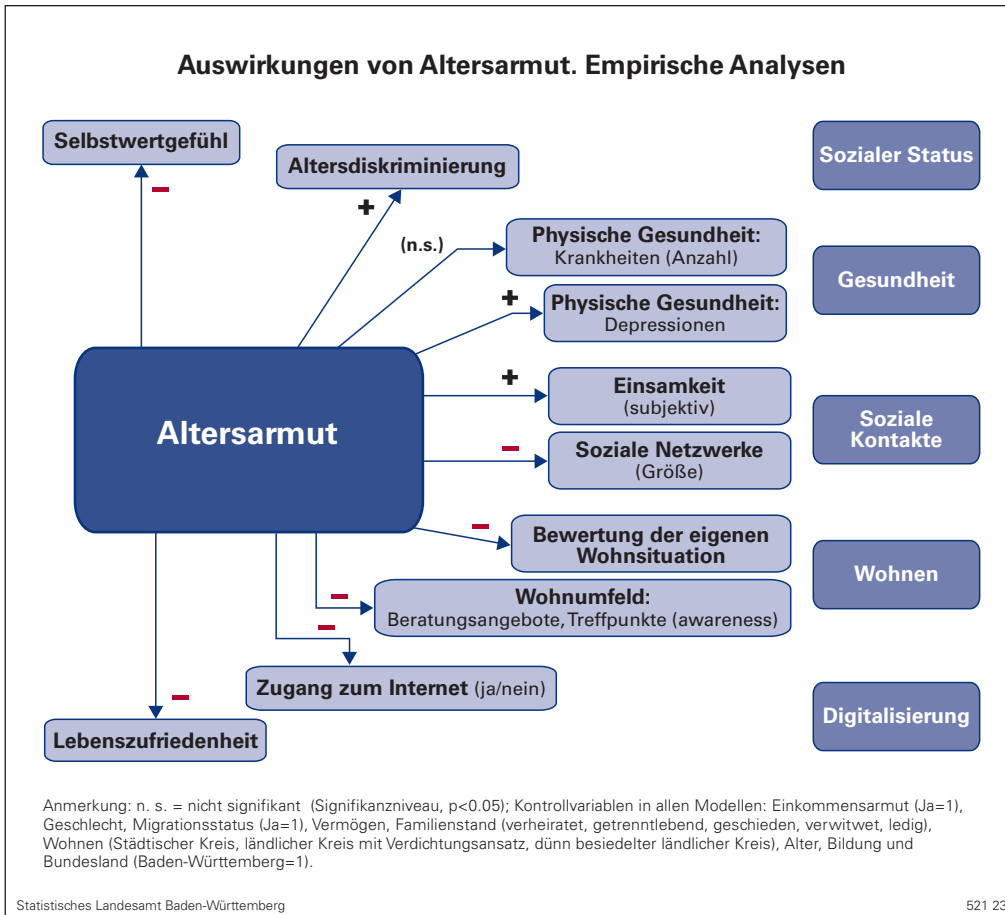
Auswirkungen von Altersarmut. Empirische Analysen

Selbstwertgefühl

–

Altersdiskriminierung

+

(n.s.)

Physische Gesundheit: Krankheiten (Anzahl)

+

Physische Gesundheit: Depressionen

Sozialer Status

Gesundheit

Altersarmut

+

Einsamkeit (subjektiv)

–

Soziale Netzwerke (Größe)

Soziale Kontakte

–

Bewertung der eigenen Wohnsituation

–

Wohnumfeld: Beratungsangebote, Treffpunkte (awareness)

Wohnen

–

Zugang zum Internet (ja/nein)

–

Lebenszufriedenheit

Digitalisierung

Anmerkung: n. s. = nicht signifikant (Signifikanzniveau, p<0.05); Kontrollvariablen in allen Modellen: Einkommensarmut (Ja=1), Geschlecht, Migrationsstatus (Ja=1), Vermögen, Familienstand (verheiratet, getrenntlebend, geschieden, verwitwet, ledig), Wohnen (Städtischer Kreis, ländlicher Kreis mit Verdichtungsansatz, dünn besiedelter ländlicher Kreis), Alter, Bildung und Bundesland (Baden-Württemberg=1).

Statistisches Landesamt Baden-Württemberg

521 23